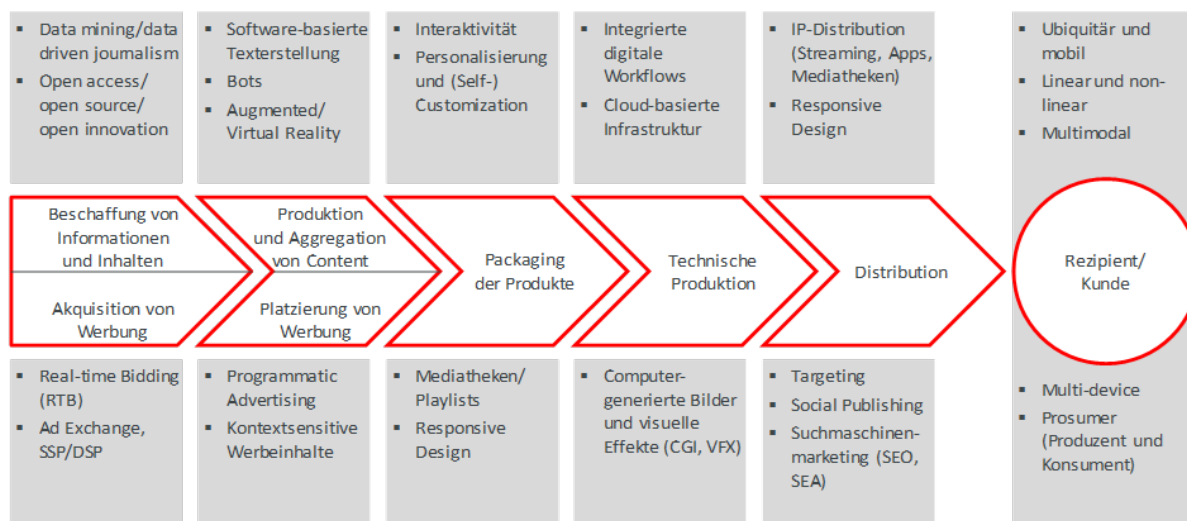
▪ Data mining/data driven journalism
▪ Open access/ open source/ open innovation

▪ Software-basierte Texterstellung
▪ Bots
▪ Augmented/ Virtual Reality

▪ Interaktivität
▪ Personalisierung und (Self-) Customization

▪ Integrierte digitale Workflows
▪ Cloud-basierte Infrastruktur

▪ IP-Distribution (Streaming, Apps, Mediatheken)
▪ Responsive Design

▪ Ubiquitär und mobil
▪ Linear und non-linear
▪ Multimodal

Beschaffung von Informationen und Inhalten

Akquisition von Werbung

Produktion und Aggregation von Content

Platzierung von Werbung

Packaging der Produkte

Technische Produktion

Distribution

Rezipient/ Kunde

▪ Real-time Bidding (RTB)
▪ Ad Exchange, SSP/DSP

▪ Programmatic Advertising
▪ Kontextsensitive Werbeinhalte

▪ Mediatheken/ Playlists
▪ Responsive Design

▪ Computer-generierte Bilder und visuelle Effekte (CGI, VFX)

▪ Targeting
▪ Social Publishing
▪ Suchmaschinen-marketing (SEO, SEA)

▪ Multi-device
▪ Prosumer (Produzent und Konsument)